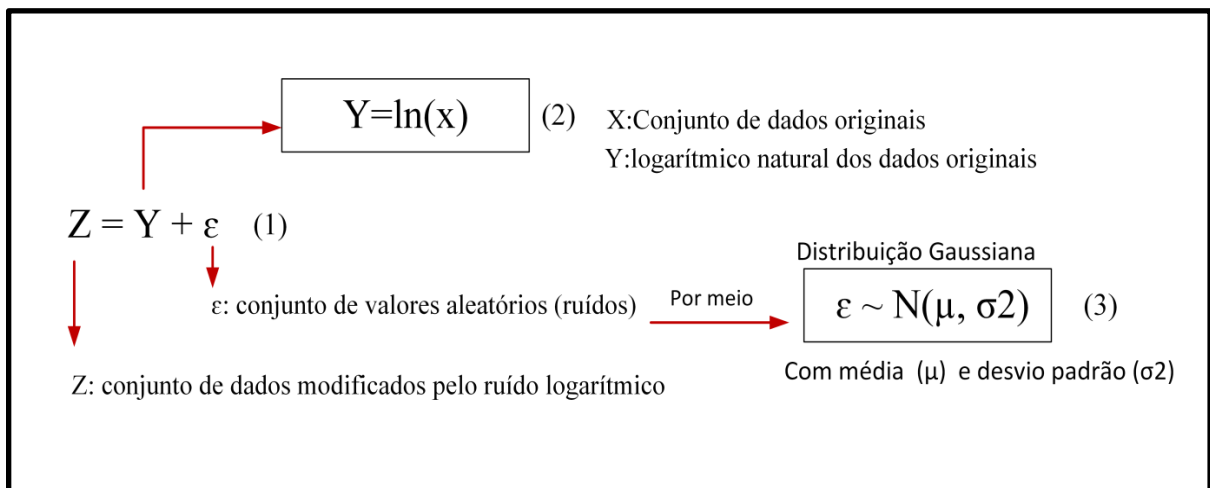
Y=ln(x) (2)

X:Conjunto de dados originais
Y:logarítmico natural dos dados originais

Z = Y + ε (1)

Distribuição Gaussiana

ε: conjunto de valores aleatórios (ruídos)

Por meio

ε ~ N(μ, σ2) (3)

Com média (μ) e desvio padrão (σ2)

Z: conjunto de dados modificados pelo ruído logarítmico